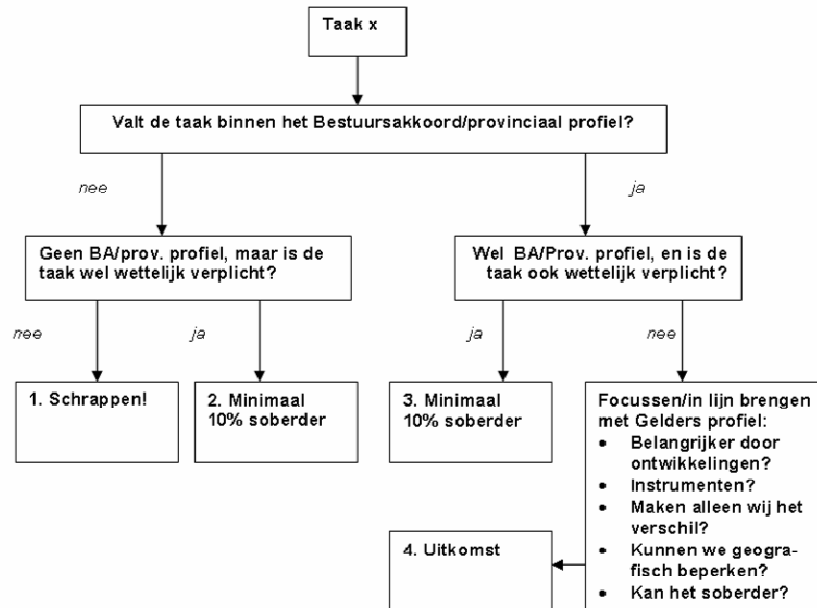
Taak x

Valt de taak binnen het Bestuursakkoord/provinciaal profiel?

nee

ja

Geen BA/prov. profiel, maar is de taak wel wettelijk verplicht?

Wel BA/Prov. profiel, en is de taak ook wettelijk verplicht?

nee

ja

ja

nee

1. Schrappen!

2. Minimaal 10% soberder

3. Minimaal 10% soberder

Focussen/in lijn brengen met Gelders profiel:
- Belangrijker door ontwikkelingen?
- Instrumenten?
- Maken alleen wij het verschil?
- Kunnen we geografisch beperken?
- Kan het soberder?

4. Uitkomst